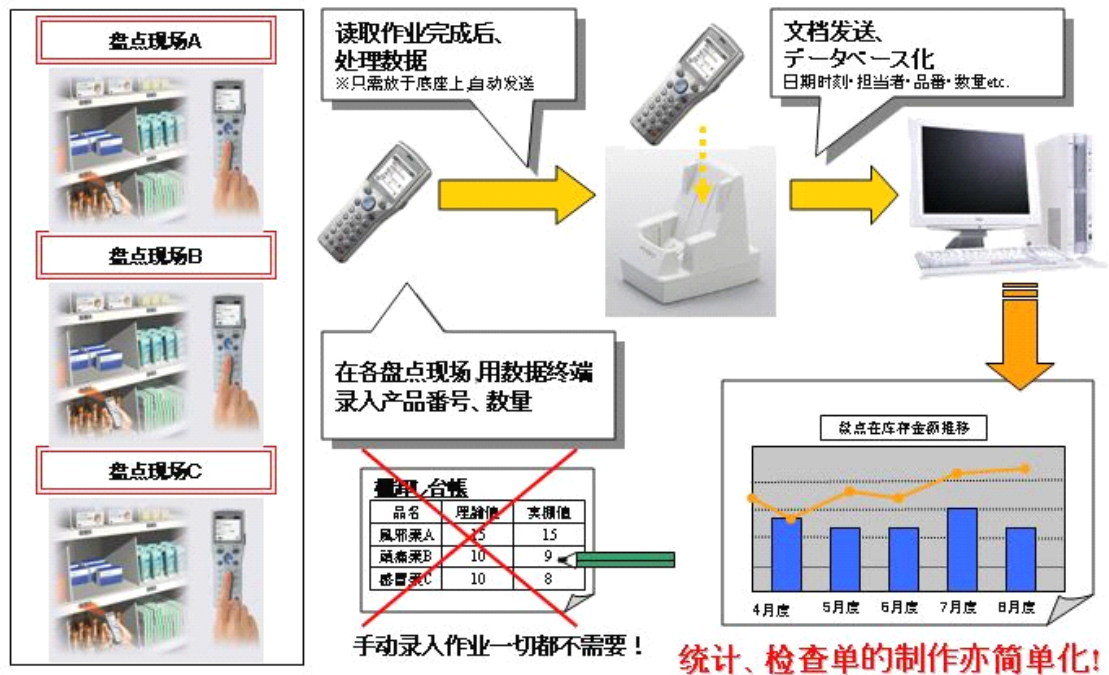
盘点现场A

盘点现场B

盘点现场C

读取作业完成后、处理数据
※只需放于底座上,自动发送

文档发送、データベース化
日期时刻·担当者·品番·数量etc.

在各盘点现场,用数据终端录入产品番号、数量

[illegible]台帳

| 品名 | 理論値 | 実棚值 |
|---|---|---|
| 風邪薬A | 15 | 15 |
| 頭痛薬B | 10 | 9 |
| 感冒薬C | 10 | 8 |

手动录入作业一切都不需要！

盘点在库存金额推移

4月度 5月度 6月度 7月度 8月度

统计、检查单的制作亦简单化!